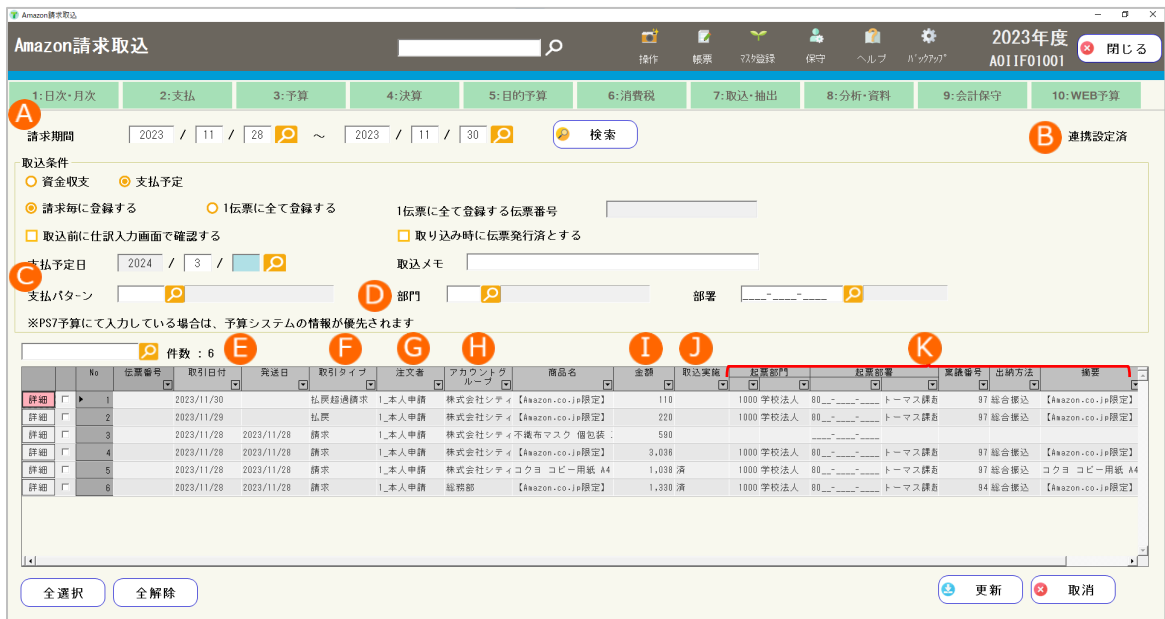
Amazon請求取込

Amazon請求取込

操作 帳票 マスタ登録 保守 ヘルプ バックアップ

2023年度
A01IF01001

閉じる

1:日次・月次 2:支払 3:予算 4:決算 5:目的予算 6:消費税 7:取込・抽出 8:分析・資料 9:会計保守 10:WEB予算

A

請求期間 2023 / 11 / 28 ～ 2023 / 11 / 30 検索

B 連携設定済

取込条件
資金収支 支払予定
請求毎に登録する 1伝票に全て登録する 1伝票に全て登録する伝票番号
取込前に仕訳入力画面で確認する 取り込み時に伝票発行済とする

C
支払予定日 2024 / 3 /
取込メモ

支払パターン
D 部門
部署 ____-____-____

※PS7予算にて入力している場合は、予算システムの情報が優先されます

件数：6

E F G H I J K

| | | No | 伝票番号 | 取引日付 | 発送日 | 取引タイプ | 注文者 | アカウントグループ | 商品名 | 金額 | 取込実績 | 起票部門 | | 起票部署 | | 稟議番号 | 出納方法 | 摘要 |
|---|---|---|---|---|---|---|---|---|---|---|---|---|---|---|---|---|---|---|
| 詳細 | | 1 | | 2023/11/30 | | 払戻超過請求 | 1_本人申請 | 株式会社シティ | 【Amazon.co.jp限定】 | 110 | | 1000 | 学校法人 | 80__-____-____ | トーマス課 | 97 | 総合振込 | 【Amazon.co.jp限定】 |
| 詳細 | | 2 | | 2023/11/29 | | 払戻 | 1_本人申請 | 株式会社シティ | 【Amazon.co.jp限定】 | 220 | | 1000 | 学校法人 | 80__-____-____ | トーマス課 | 97 | 総合振込 | 【Amazon.co.jp限定】 |
| 詳細 | | 3 | | 2023/11/28 | 2023/11/28 | 請求 | 1_本人申請 | 株式会社シティ | 不織布マスク 個包装 | 590 | | | | ____-____-____ | | | | |
| 詳細 | | 4 | | 2023/11/28 | 2023/11/28 | 請求 | 1_本人申請 | 株式会社シティ | 【Amazon.co.jp限定】 | 3,036 | | 1000 | 学校法人 | 80__-____-____ | トーマス課 | 97 | 総合振込 | 【Amazon.co.jp限定】 |
| 詳細 | | 5 | | 2023/11/28 | 2023/11/28 | 請求 | 1_本人申請 | 株式会社シティ | コクヨ コピー用紙 A4 | 1,038 | 済 | 1000 | 学校法人 | 80__-____-____ | トーマス課 | 97 | 総合振込 | コクヨ コピー用紙 A4 |
| 詳細 | | 6 | | 2023/11/28 | 2023/11/28 | 請求 | 1_本人申請 | 総務部 | 【Amazon.co.jp限定】 | 1,330 | 済 | 1000 | 学校法人 | 80__-____-____ | トーマス課 | 94 | 総合振込 | 【Amazon.co.jp限定】 |

全選択 全解除 更新 取消